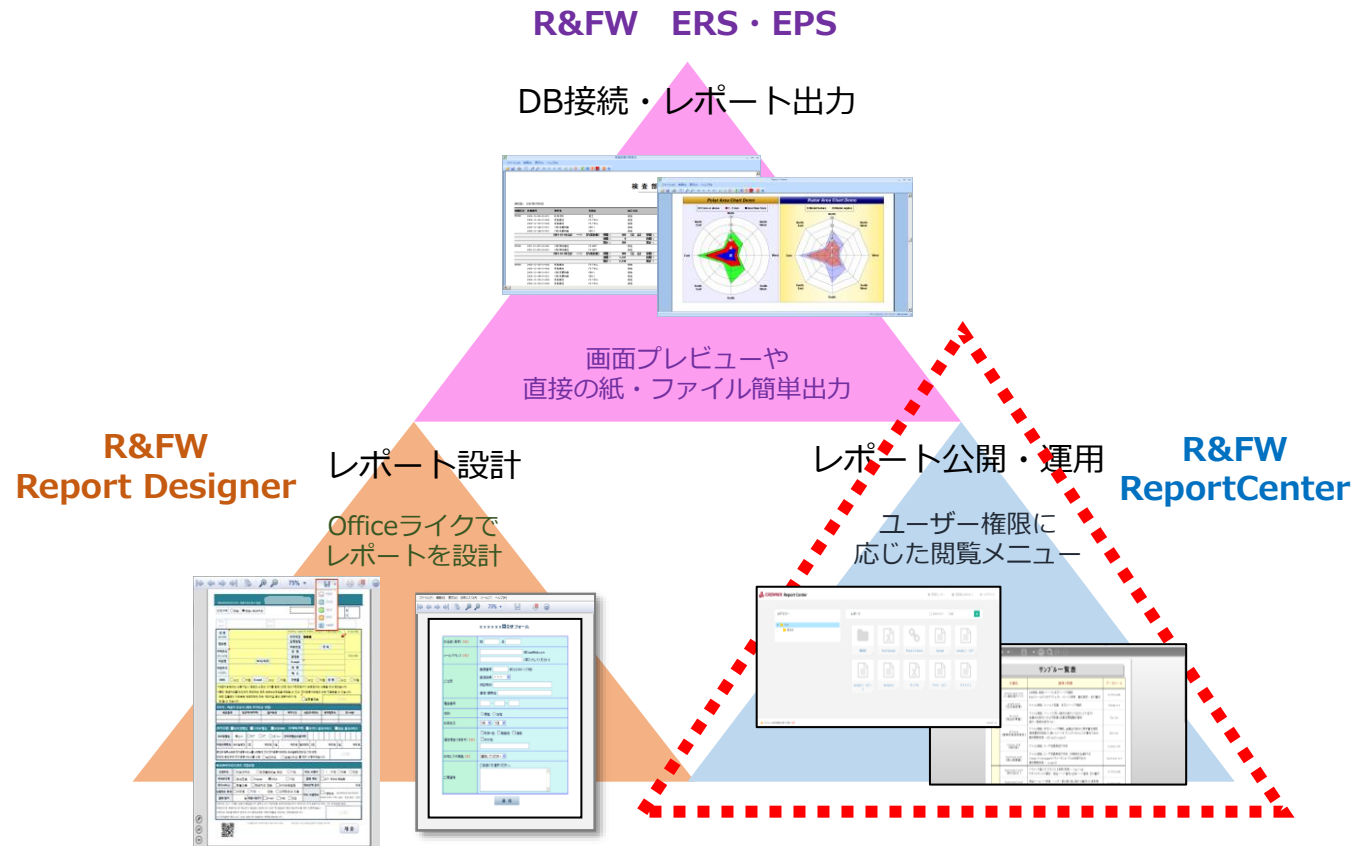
R&FW　ERS・EPS

DB接続・レポート出力

画面プレビューや
直接の紙・ファイル簡単出力

R&FW
Report Designer

レポート設計

Officeライクで
レポートを設計

レポート公開・運用

R&FW
ReportCenter

ユーザー権限に
応じた閲覧メニュー

Polar Area Chart Demo

Radar Area Chart Demo

Report Center

サンプル一覧表